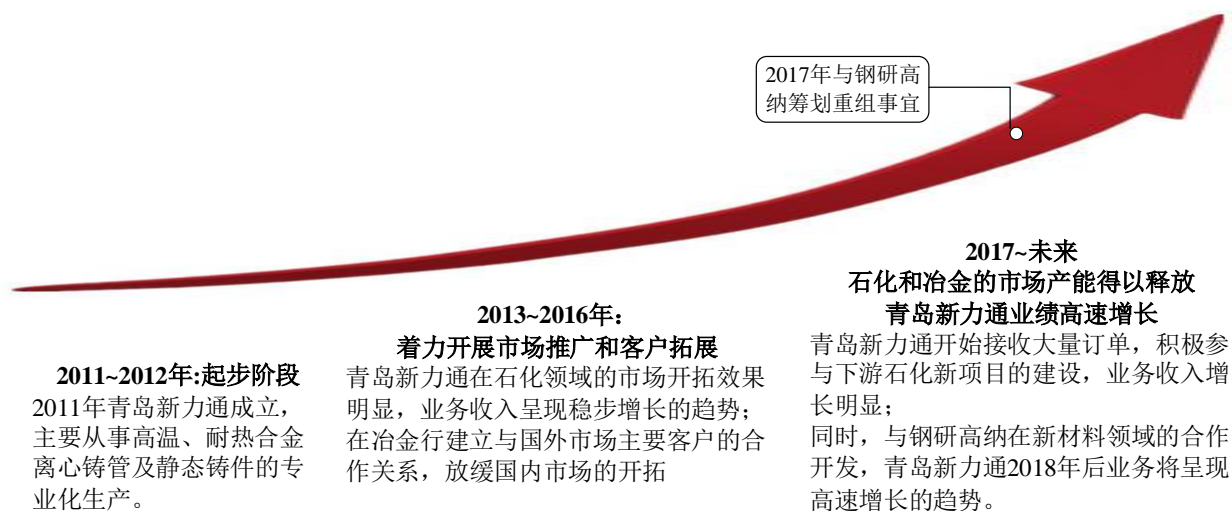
2017年与钢研高纳筹划重组事宜

2011~2012年:起步阶段
2011年青岛新力通成立，主要从事高温、耐热合金离心铸管及静态铸件的专业化生产。

2013~2016年：
着力开展市场推广和客户拓展
青岛新力通在石化领域的市场开拓效果明显，业务收入呈现稳步增长的趋势；在冶金行建立与国外市场主要客户的合作关系，放缓国内市场的开拓

2017~未来
石化和冶金的市场产能得以释放
青岛新力通业绩高速增长
青岛新力通开始接收大量订单，积极参与下游石化新项目的建设，业务收入增长明显；
同时，与钢研高纳在新材料领域的合作开发，青岛新力通2018年后业务将呈现高速增长的趋势。